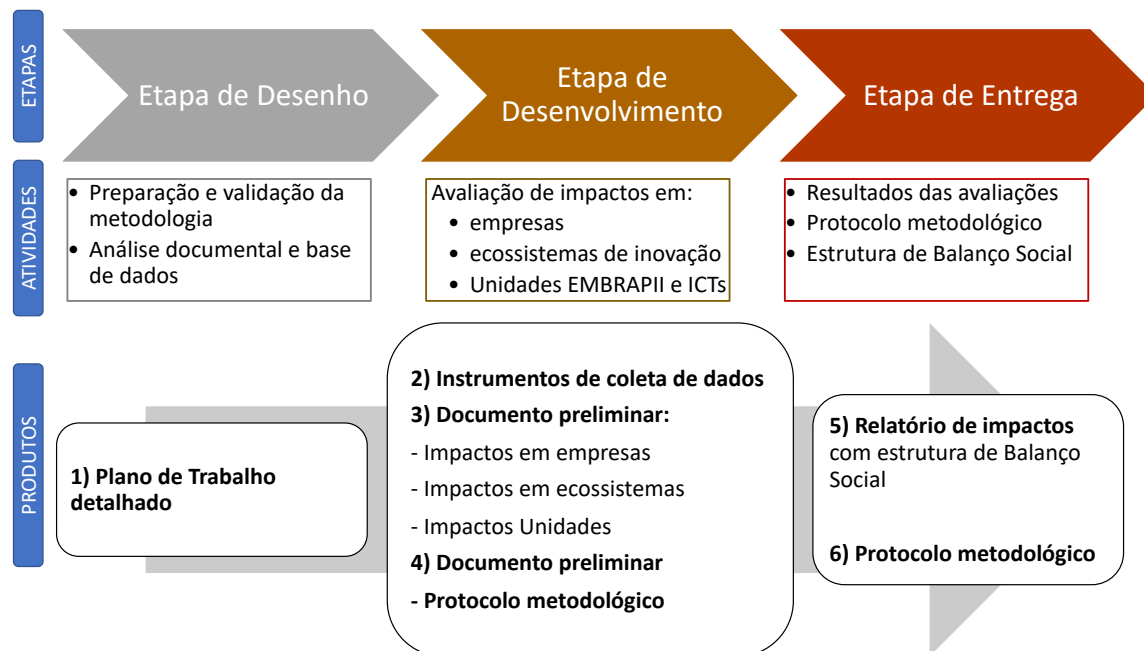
ETAPAS

Etapa de Desenho

Etapa de Desenvolvimento

Etapa de Entrega

ATIVIDADES

• Preparação e validação da metodologia
• Análise documental e base de dados

Avaliação de impactos em:
• empresas
• ecossistemas de inovação
• Unidades EMBRAPII e ICTs

• Resultados das avaliações
• Protocolo metodológico
• Estrutura de Balanço Social

PRODUTOS

**1) Plano de Trabalho detalhado**

**2) Instrumentos de coleta de dados**

**3) Documento preliminar:**

- Impactos em empresas

- Impactos em ecossistemas

- Impactos Unidades

**4) Documento preliminar**

**- Protocolo metodológico**

**5) Relatório de impactos** com estrutura de Balanço Social

**6) Protocolo metodológico**